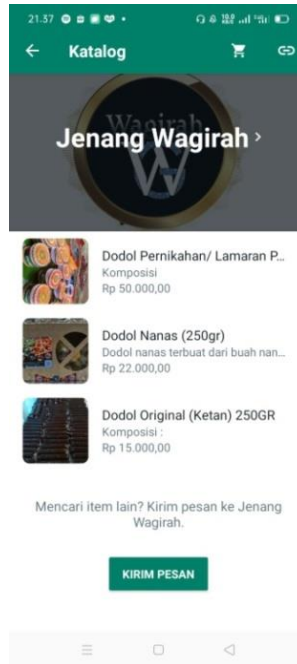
21.37

Katalog

Wagirah

Jenang Wagirah ›

Dodol Pernikahan/ Lamaran P...
Komposisi
Rp 50.000,00

Dodol Nanas (250gr)
Dodol nanas terbuat dari buah nan...
Rp 22.000,00

Dodol Original (Ketan) 250GR
Komposisi :
Rp 15.000,00

Mencari item lain? Kirim pesan ke Jenang Wagirah.

KIRIM PESAN